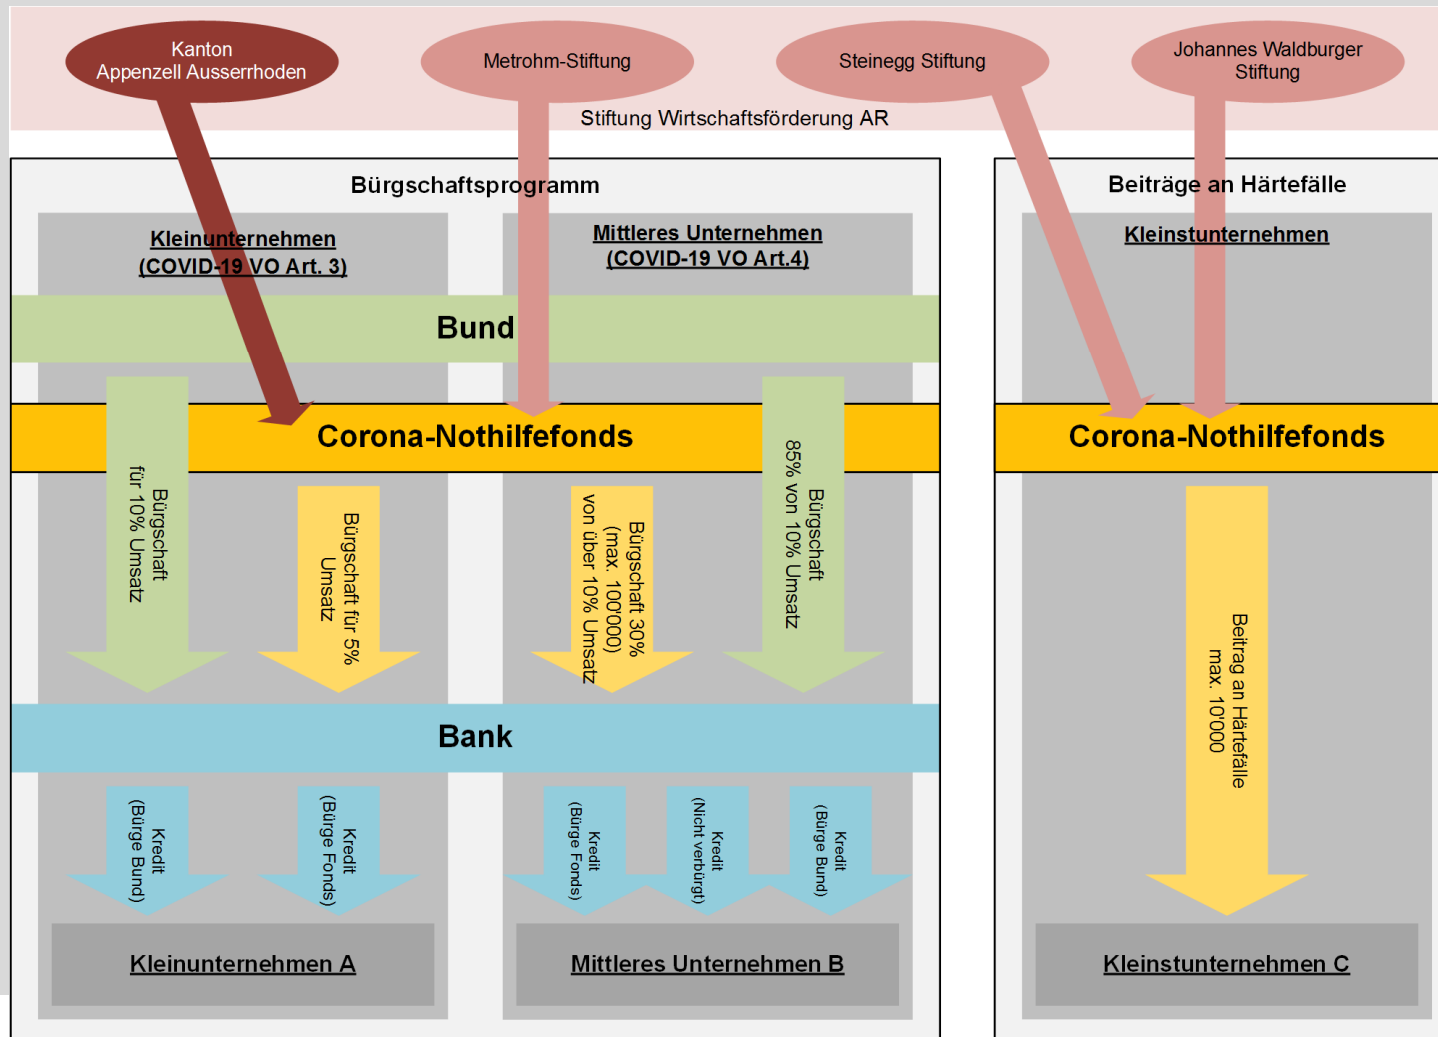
Kanton Appenzell Ausserrhoden

Metrohm-Stiftung

Steinegg Stiftung

Johannes Waldburger Stiftung

Stiftung Wirtschaftsförderung AR

Bürgschaftsprogramm

Kleinunternehmen (COVID-19 VO Art. 3)

Mittleres Unternehmen (COVID-19 VO Art.4)

Bund

Corona-Nothilfefonds

Bürgschaft für 10% Umsatz

Bürgschaft für 5% Umsatz

Bürgschaft 30% (max. 100000) von über 10% Umsatz

Bürgschaft 85% von 10% Umsatz

Bank

Kredit (Bürge Bund)

Kredit (Bürge Fonds)

Kredit (Bürge Fonds)

Kredit (Nicht verbürgt)

Kredit (Bürge Bund)

Kleinunternehmen A

Mittleres Unternehmen B

Beiträge an Härtefälle

Kleinstunternehmen

Corona-Nothilfefonds

Beitrag an Härtefälle max. 10'000

Kleinstunternehmen C